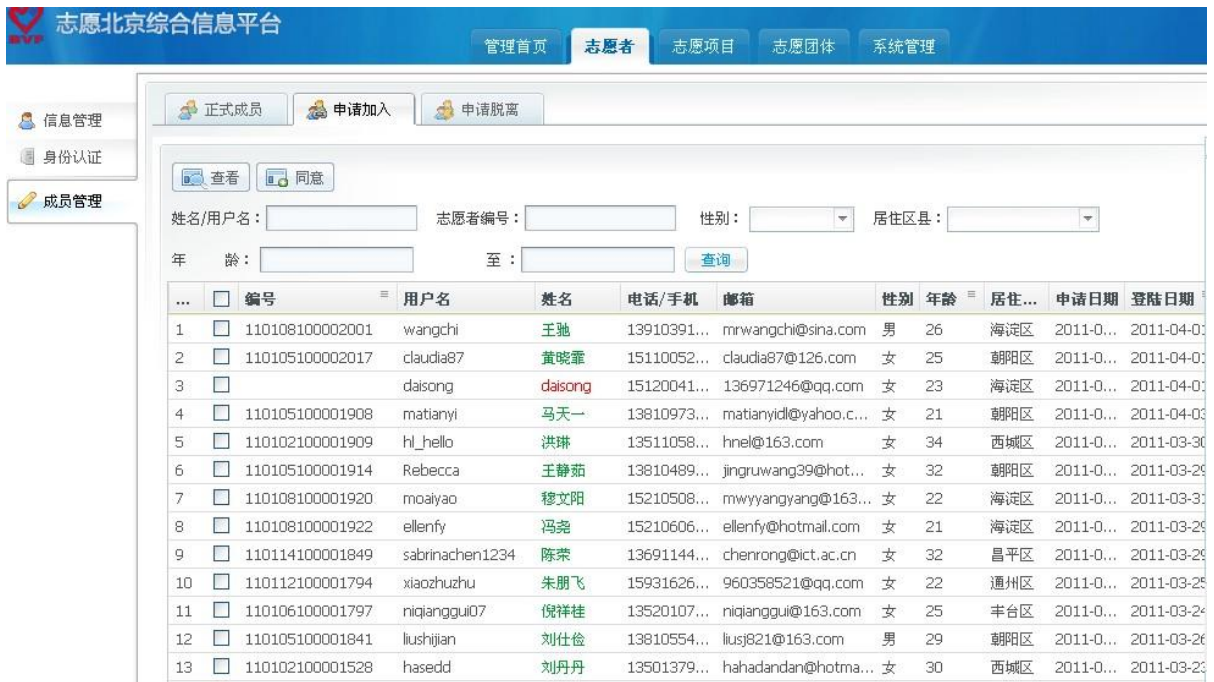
BVP 志愿北京综合信息平台

管理首页 志愿者 志愿项目 志愿团体 系统管理

信息管理
身份认证
成员管理

正式成员 申请加入 申请脱离

查看 同意

姓名/用户名： 志愿者编号： 性别： 居住区县：

年 龄： 至： 查询

| ... | | 编号 | 用户名 | 姓名 | 电话/手机 | 邮箱 | 性别 | 年龄 | 居住... | 申请日期 | 登陆日期 |
|---|---|---|---|---|---|---|---|---|---|---|---|
| 1 | | 110108100002001 | wangchi | 王驰 | 13910391... | mrwangchi@sina.com | 男 | 26 | 海淀区 | 2011-0... | 2011-04-0 |
| 2 | | 110105100002017 | claudia87 | 黄晓霏 | 15110052... | claudia87@126.com | 女 | 25 | 朝阳区 | 2011-0... | 2011-04-0 |
| 3 | | | daisong | daisong | 15120041... | 136971246@qq.com | 女 | 23 | 海淀区 | 2011-0... | 2011-04-0 |
| 4 | | 110105100001908 | matianyi | 马天一 | 13810973... | matianyidl@yahoo.c... | 女 | 21 | 朝阳区 | 2011-0... | 2011-04-0 |
| 5 | | 110102100001909 | hl_hello | 洪琳 | 13511058... | hnel@163.com | 女 | 34 | 西城区 | 2011-0... | 2011-03-3 |
| 6 | | 110105100001914 | Rebecca | 王静茹 | 13810489... | jingruwang39@hot... | 女 | 32 | 朝阳区 | 2011-0... | 2011-03-2 |
| 7 | | 110108100001920 | moaiyao | 穆文阳 | 15210508... | mwyyangyang@163... | 女 | 22 | 海淀区 | 2011-0... | 2011-03-3 |
| 8 | | 110108100001922 | ellenfy | 冯尧 | 15210606... | ellenfy@hotmail.com | 女 | 21 | 海淀区 | 2011-0... | 2011-03-2 |
| 9 | | 110114100001849 | sabrinachen1234 | 陈荣 | 13691144... | chenrong@ict.ac.cn | 女 | 32 | 昌平区 | 2011-0... | 2011-03-2 |
| 10 | | 110112100001794 | xiaozhuzhu | 朱朋飞 | 15931626... | 960358521@qq.com | 女 | 22 | 通州区 | 2011-0... | 2011-03-2 |
| 11 | | 110106100001797 | niqianggui07 | 倪祥桂 | 13520107... | niqianggui@163.com | 女 | 25 | 丰台区 | 2011-0... | 2011-03-2 |
| 12 | | 110105100001841 | liushijian | 刘仕俭 | 13810554... | liusj821@163.com | 男 | 29 | 朝阳区 | 2011-0... | 2011-03-2 |
| 13 | | 110102100001528 | hasedd | 刘丹丹 | 13501379... | hahadandan@hotma... | 女 | 30 | 西城区 | 2011-0... | 2011-03-2 |